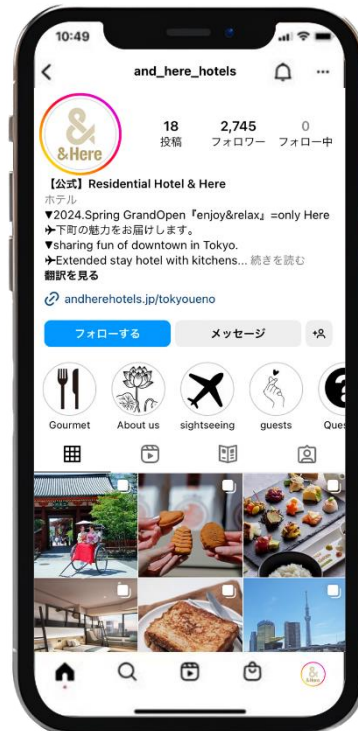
10:49

and_here_hotels

&Here

18 投稿
2,745 フォロワー
0 フォロー中

【公式】Residential Hotel & Here
ホテル
▼2024.Spring GrandOpen『enjoy&relax』=only Here
✈下町の魅力をお届けします。
▼sharing fun of downtown in Tokyo.
✈Extended stay hotel with kitchens... 続きを読む
翻訳を見る

andherehotels.jp/tokyoueno

フォローする
メッセージ

Gourmet
About us
sightseeing
guests
Ques

&Here